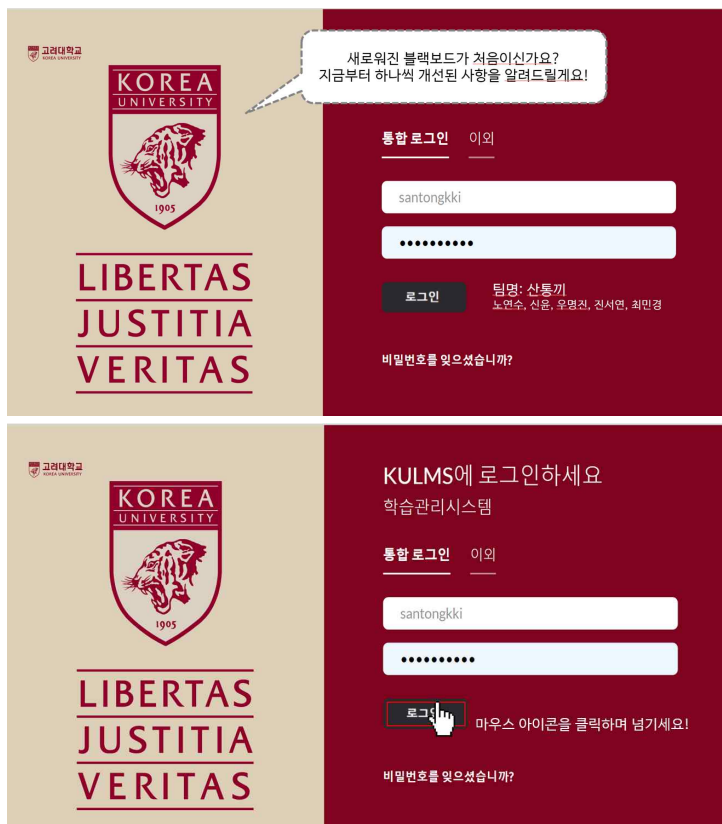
고려대학교
KOREA UNIVERSITY

KOREA
UNIVERSITY
1905

LIBERTAS
JUSTITIA
VERITAS

새로워진 블랙보드가 처음이신가요?
지금부터 하나씩 개선된 사항을 알려드릴게요!

통합 로그인 이외

santongkki

••••••••••

로그인

팀명: 산통끼
노연수, 신윤, 우명진, 진서연, 최민경

비밀번호를 잊으셨습니까?

고려대학교
KOREA UNIVERSITY

KOREA
UNIVERSITY
1905

LIBERTAS
JUSTITIA
VERITAS

KULMS에 로그인하세요
학습관리시스템

통합 로그인 이외

santongkki

••••••••••

로그인

마우스 아이콘을 클릭하며 넘기세요!

비밀번호를 잊으셨습니까?